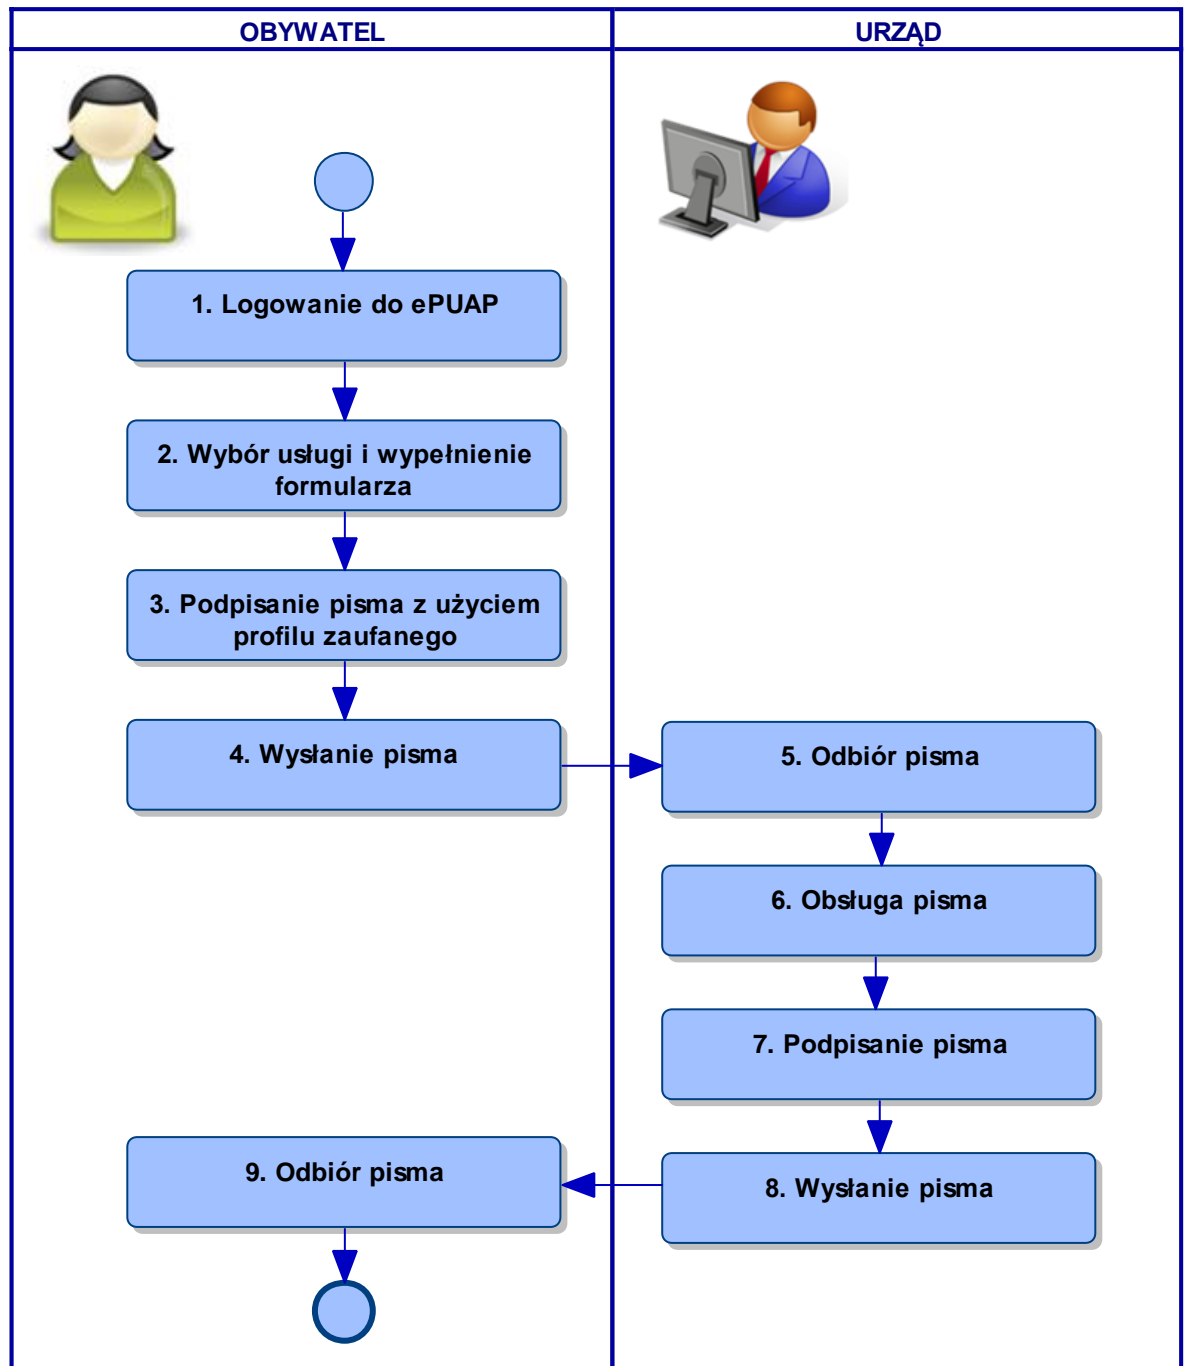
OBYWATEL

URZĄD

1. Logowanie do ePUAP

2. Wybór usługi i wypełnienie formularza

3. Podpisanie pisma z użyciem profilu zaufanego

4. Wysłanie pisma

5. Odbiór pisma

6. Obsługa pisma

7. Podpisanie pisma

8. Wysłanie pisma

9. Odbiór pisma